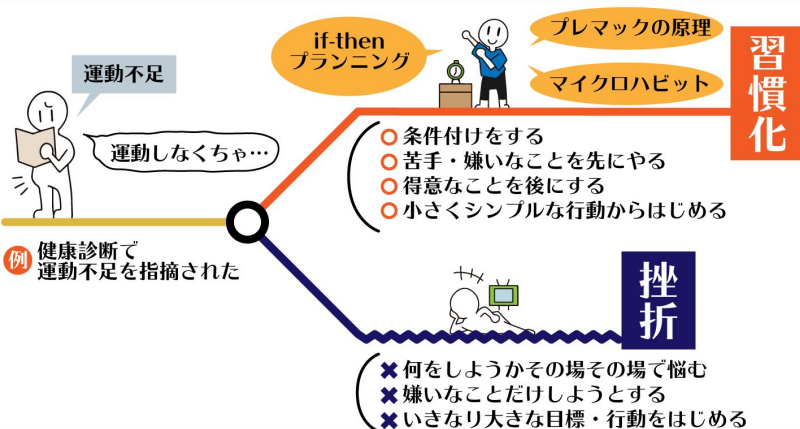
運動不足

運動しなくちゃ…

例 健康診断で運動不足を指摘された

if-then プランニング

プレマックの原理

マイクロハビット

習慣化

○ 条件付けをする
○ 苦手・嫌いなことを先にやる
○ 得意なことを後にする
○ 小さくシンプルな行動からはじめる

挫折

✖ 何をしようかその場その場で悩む
✖ 嫌いなことだけしようとする
✖ いきなり大きな目標・行動をはじめる